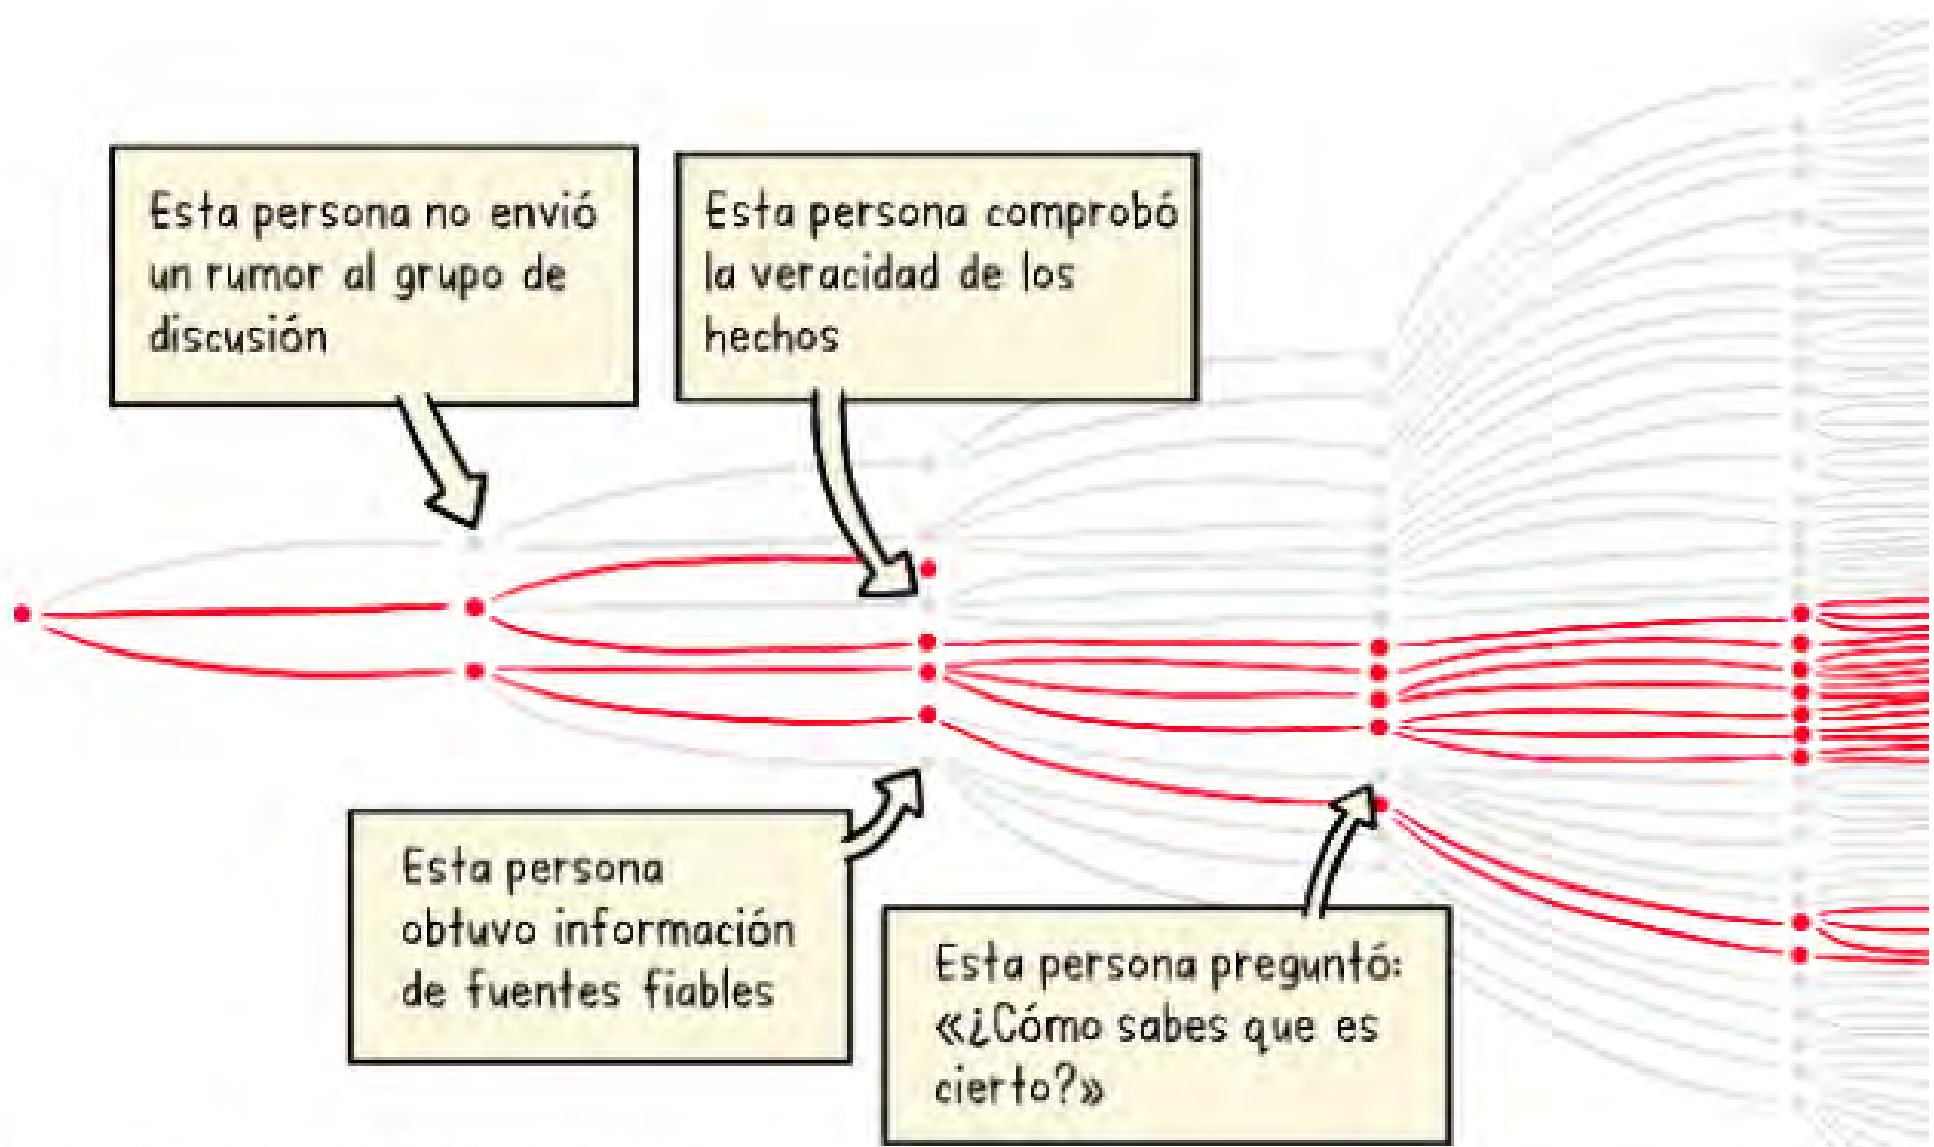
Esta persona no envió un rumor al grupo de discusión

Esta persona comprobó la veracidad de los hechos

Esta persona obtuvo información de fuentes fiables

Esta persona preguntó: «¿Cómo sabes que es cierto?»